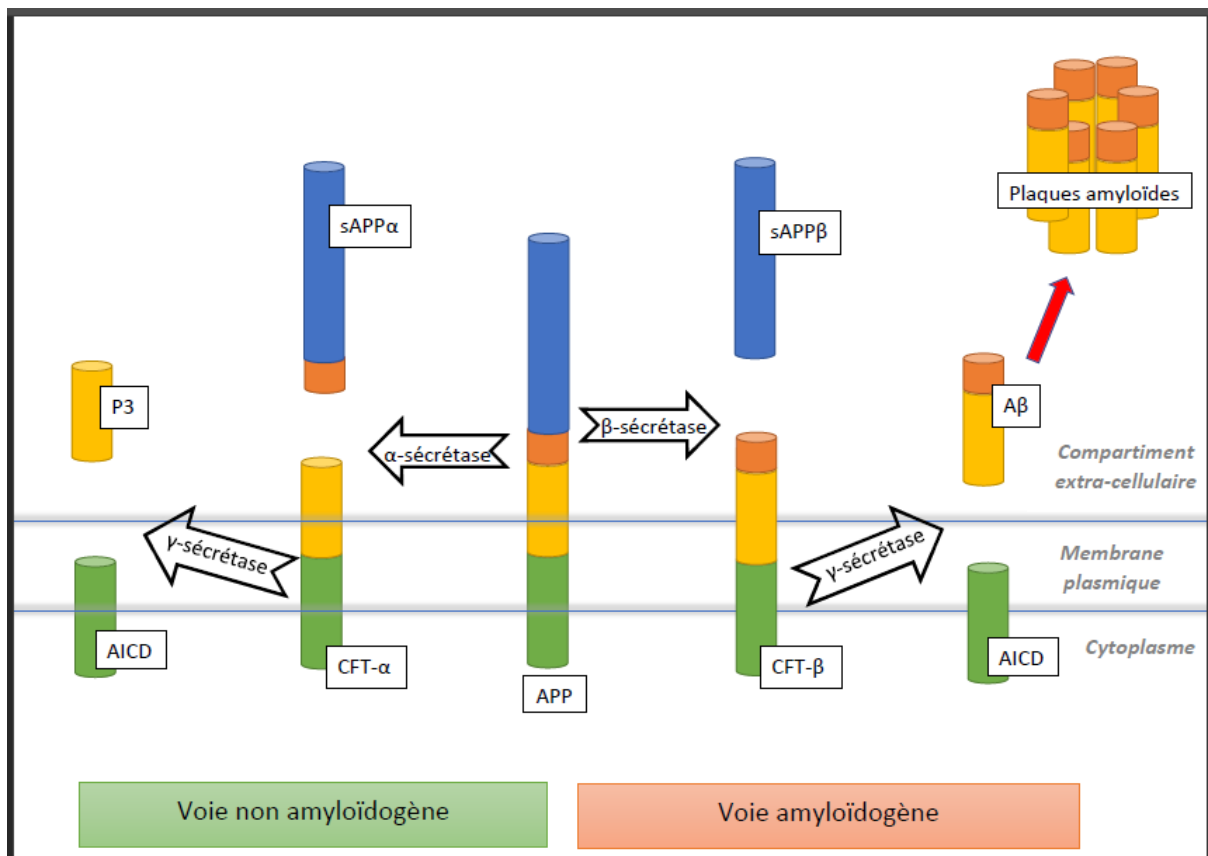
Plaques amyloïdes

sAPPα

sAPPβ

P3

α-sécrétase

β-sécrétase

Aβ

Compartiment extra-cellulaire

γ-sécrétase

γ-sécrétase

Membrane plasmique

Cytoplasme

AICD

CFT-α

APP

CFT-β

AICD

Voie non amyloïdogène

Voie amyloïdogène